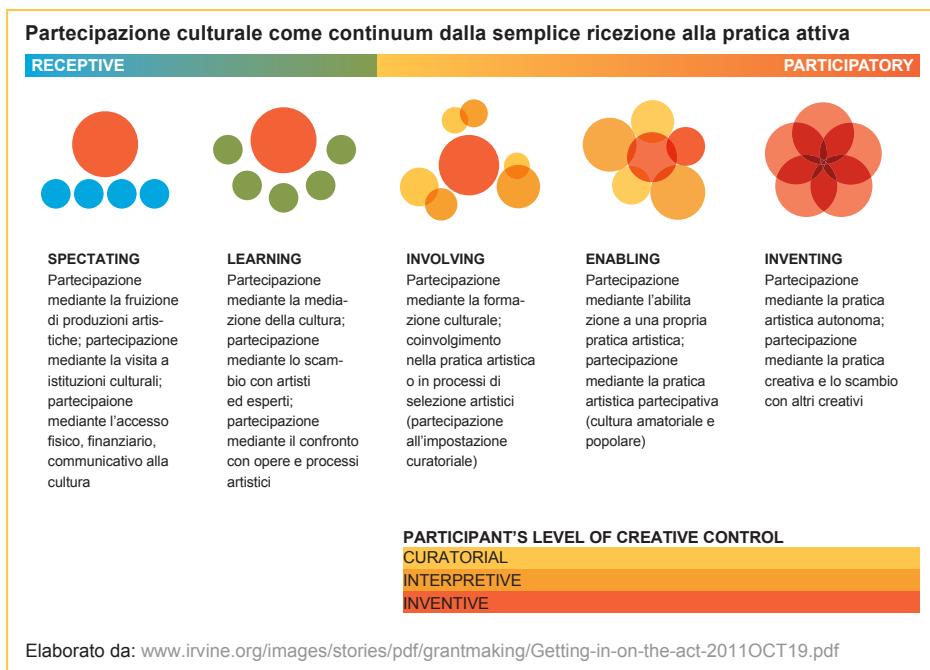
Partecipazione culturale come continuum dalla semplice ricezione alla pratica attiva

RECEPTIVE

PARTICIPATORY

SPECTATING
Partecipazione mediante la fruizione di produzioni artistiche; partecipazione mediante la visita a istituzioni culturali; partecipaione mediante l'accesso fisico, finanziario, communicativo alla cultura

LEARNING
Partecipazione mediante la mediazione della cultura; partecipazione mediante lo scambio con artisti ed esperti; partecipazione mediante il confronto con opere e processi artistici

INVOLVING
Partecipazione mediante la formazione culturale; coinvolgimento nella pratica artistica o in processi di selezione artistici (partecipazione all'impostazione curatoriale)

ENABLING
Partecipazione mediante l'abilitazione a una propria pratica artistica; partecipazione mediante la pratica artistica partecipativa (cultura amatoriale e popolare)

INVENTING
Partecipazione mediante la pratica artistica autonoma; partecipazione mediante la pratica creativa e lo scambio con altri creativi

PARTICIPANT'S LEVEL OF CREATIVE CONTROL

CURATORIAL

INTERPRETIVE

INVENTIVE

Elaborato da: www.irvine.org/images/stories/pdf/grantmaking/Getting-in-on-the-act-2011OCT19.pdf